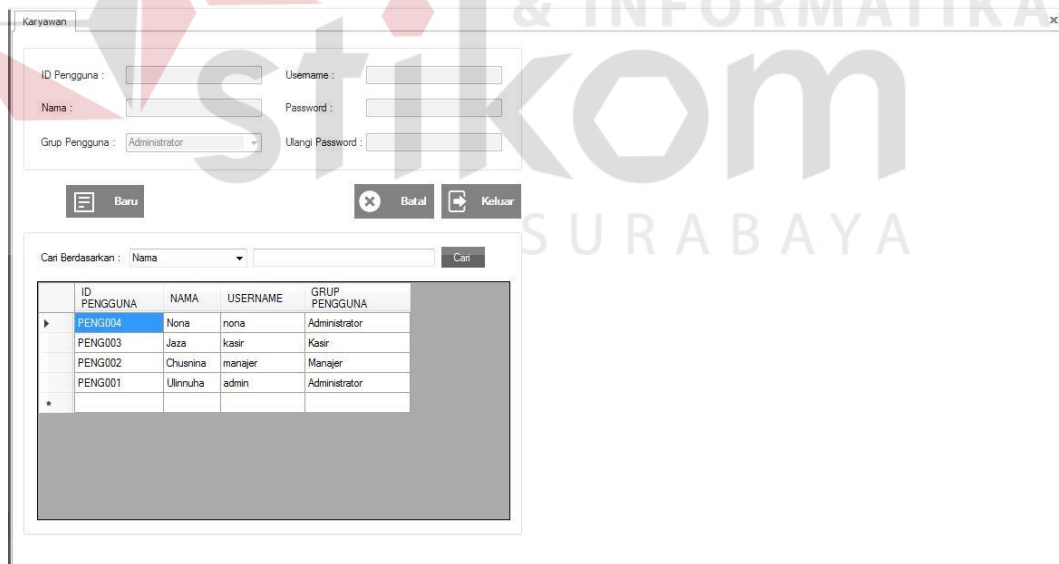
& INFORMATIKA

stikom

SURABAYA

Karyawan

×

ID Pengguna :

Username :

Nama :

Password :

Grup Pengguna : Administrator

Ulangi Password :

Baru

Batal

Keluar

Cari Berdasarkan : Nama

Cari

| | ID PENGGUNA | NAMA | USERNAME | GRUP PENGGUNA |
|---|---|---|---|---|
| ▸ | PENG004 | Nona | nona | Administrator |
| | PENG003 | Jaza | kasir | Kasir |
| | PENG002 | Chusnina | manajer | Manajer |
| | PENG001 | Ulinnuha | admin | Administrator |
| * | | | | |